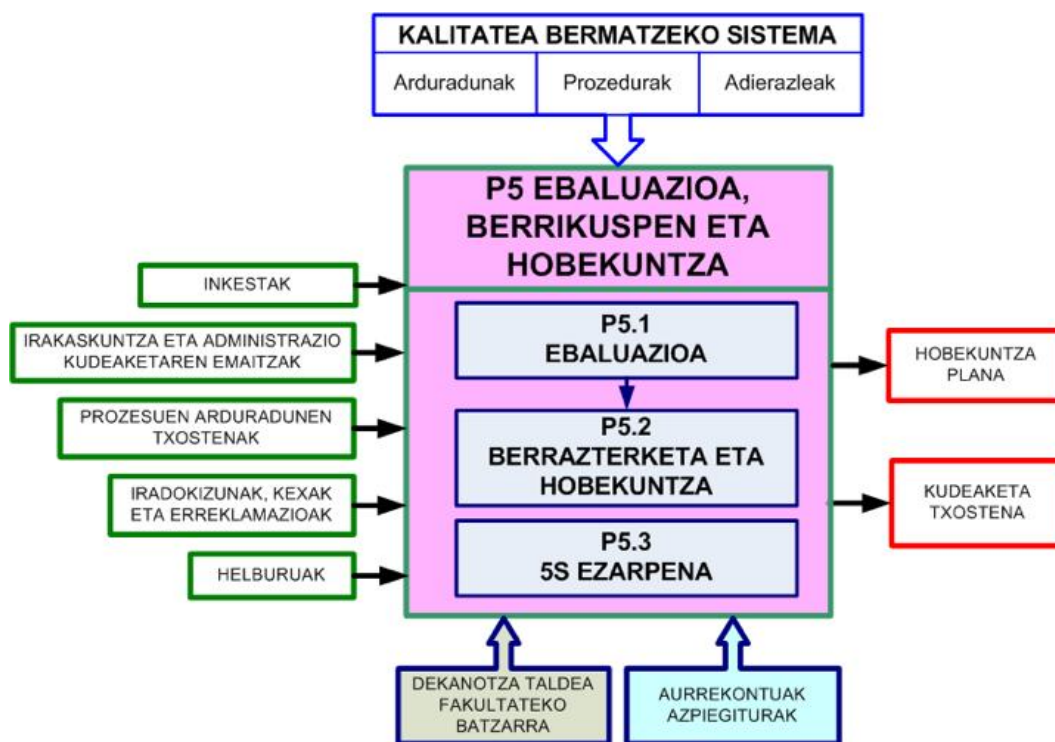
KALITATEA BERMATZEKO SISTEMA

| Arduradunak | Prozedurak | Adierazleak |
|---|---|---|

P5 EBALUAZIOA, BERRIKUSPEN ETA HOBEKUNTZA

INKESTAK

IRAKASKUNTZA ETA ADMINISTRAZIO KUDEAKETAREN EMAITZAK

PROZESUEN ARDURADUNEN TXOSTENAK

IRADOKIZUNAK, KEXAK ETA ERREKLAMAZIOAK

HELBURUAK

P5.1 EBALUAZIOA

P5.2 BERRAZTERKETA ETA HOBEKUNTZA

P5.3 5S EZARPENA

HOBEKUNTZA PLANA

KUDEAKETA TXOSTENA

DEKANOTZA TALDEA FAKULTATEKO BATZARRA

AURREKONTUAK AZPIEGITURAK